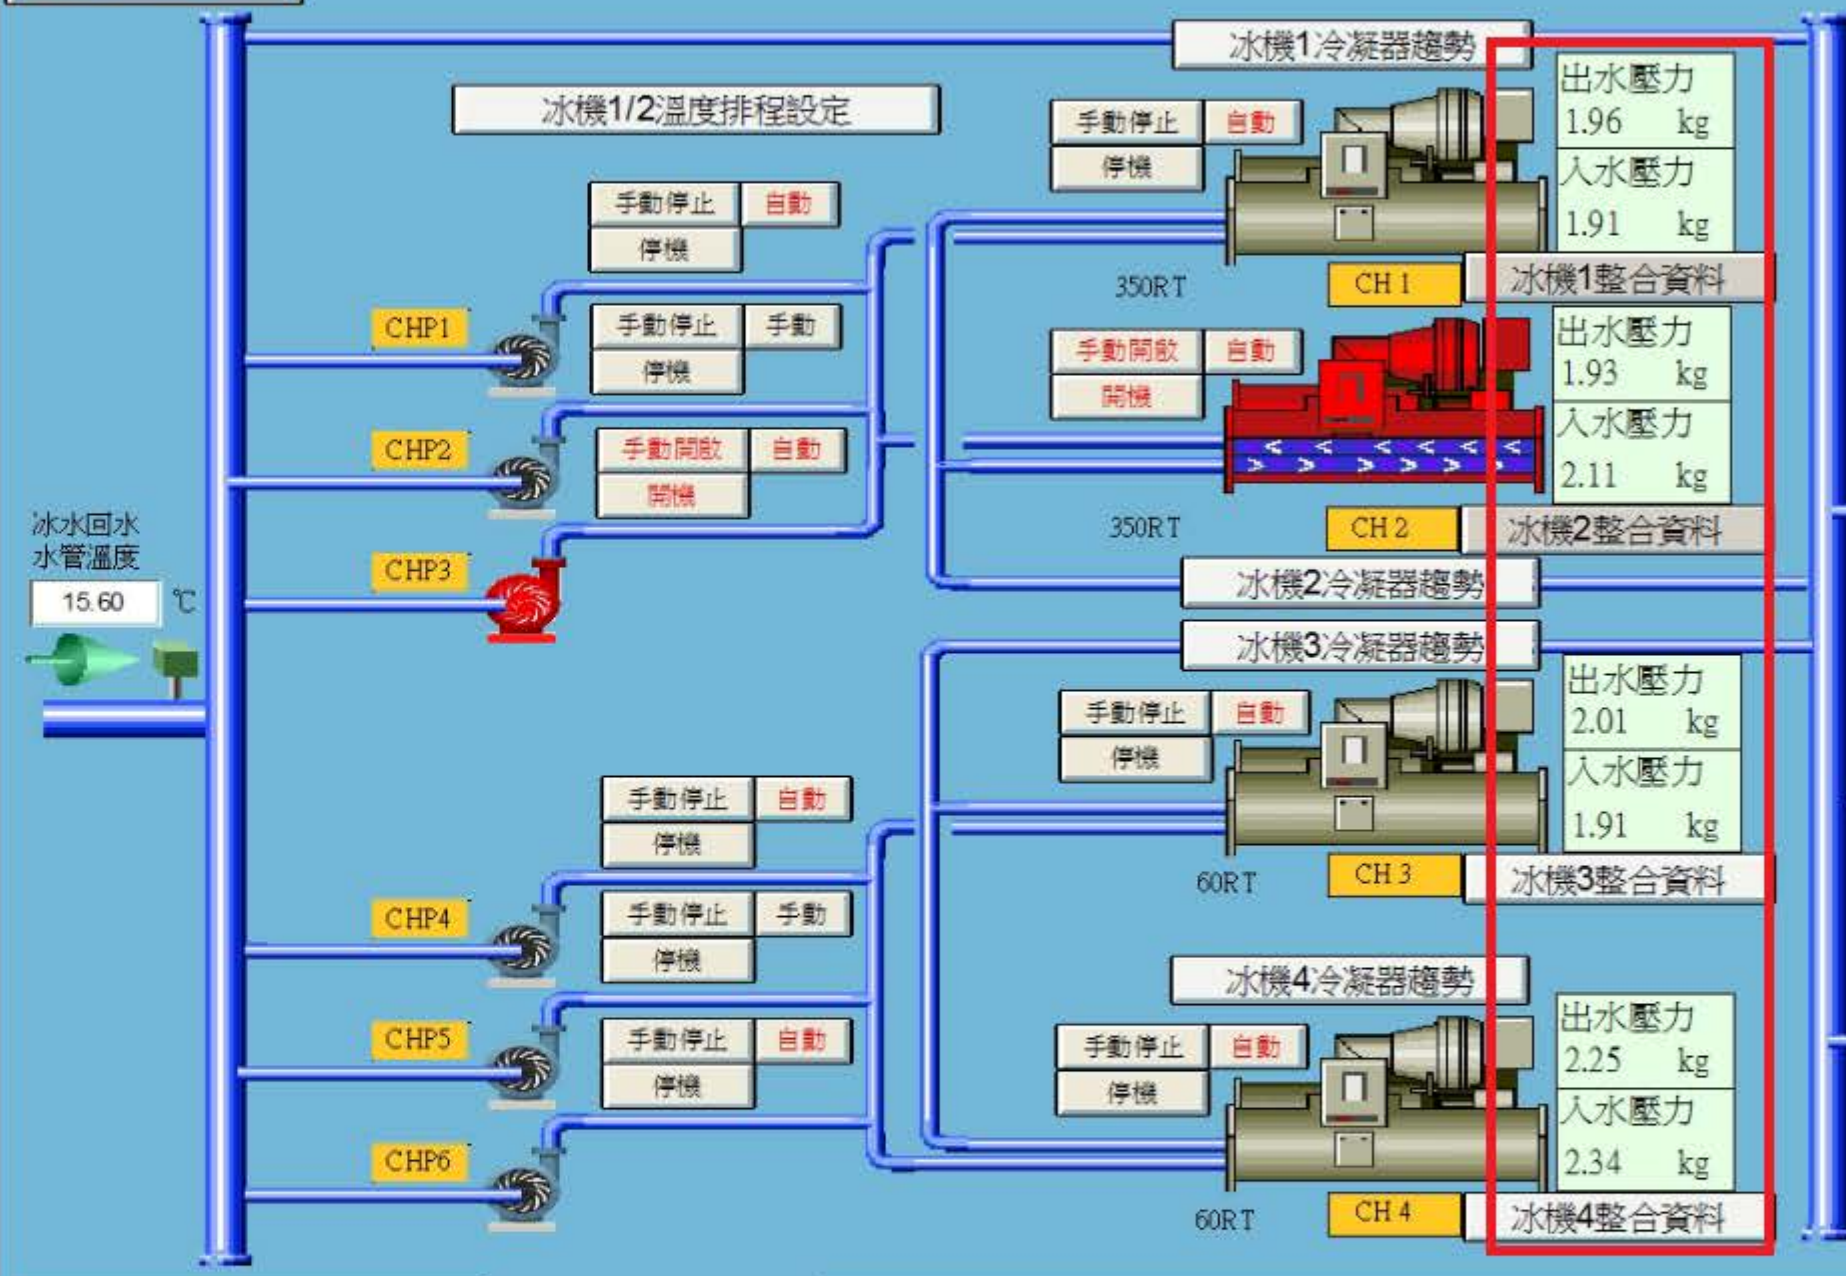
冰機1冷凝器趨勢

冰機1/2溫度排程設定

手動停止 自動
停機

出水壓力
1.96 kg
入水壓力
1.91 kg

手動停止 自動
停機

350RT

CH 1 冰機1整合資料

CHP1

手動停止 手動
停機

手動開啟 自動
開機

出水壓力
1.93 kg
入水壓力
2.11 kg

CHP2

手動開啟 自動
開機

冰水回水
水管溫度
15.60 ℃

350RT

CH 2 冰機2整合資料

CHP3

冰機2冷凝器趨勢

冰機3冷凝器趨勢

出水壓力
2.01 kg
入水壓力
1.91 kg

手動停止 自動
停機

手動停止 自動
停機

60RT

CH 3 冰機3整合資料

CHP4

手動停止 手動
停機

冰機4冷凝器趨勢

出水壓力
2.25 kg
入水壓力
2.34 kg

CHP5

手動停止 自動
停機

手動停止 自動
停機

CHP6

60RT

CH 4 冰機4整合資料